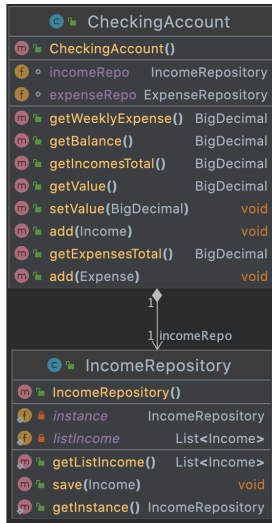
c CheckingAccount
m CheckingAccount()
f incomeRepo IncomeRepository
f expenseRepo ExpenseRepository
m getWeeklyExpense() BigDecimal
m getBalance() BigDecimal
m getIncomesTotal() BigDecimal
m getValue() BigDecimal
m setValue(BigDecimal) void
m add(Income) void
m getExpensesTotal() BigDecimal
m add(Expense) void

1
1 incomeRepo

c IncomeRepository
m IncomeRepository()
f instance IncomeRepository
f listIncome List<Income>
m getListIncome() List<Income>
m save(Income) void
m getInstance() IncomeRepository